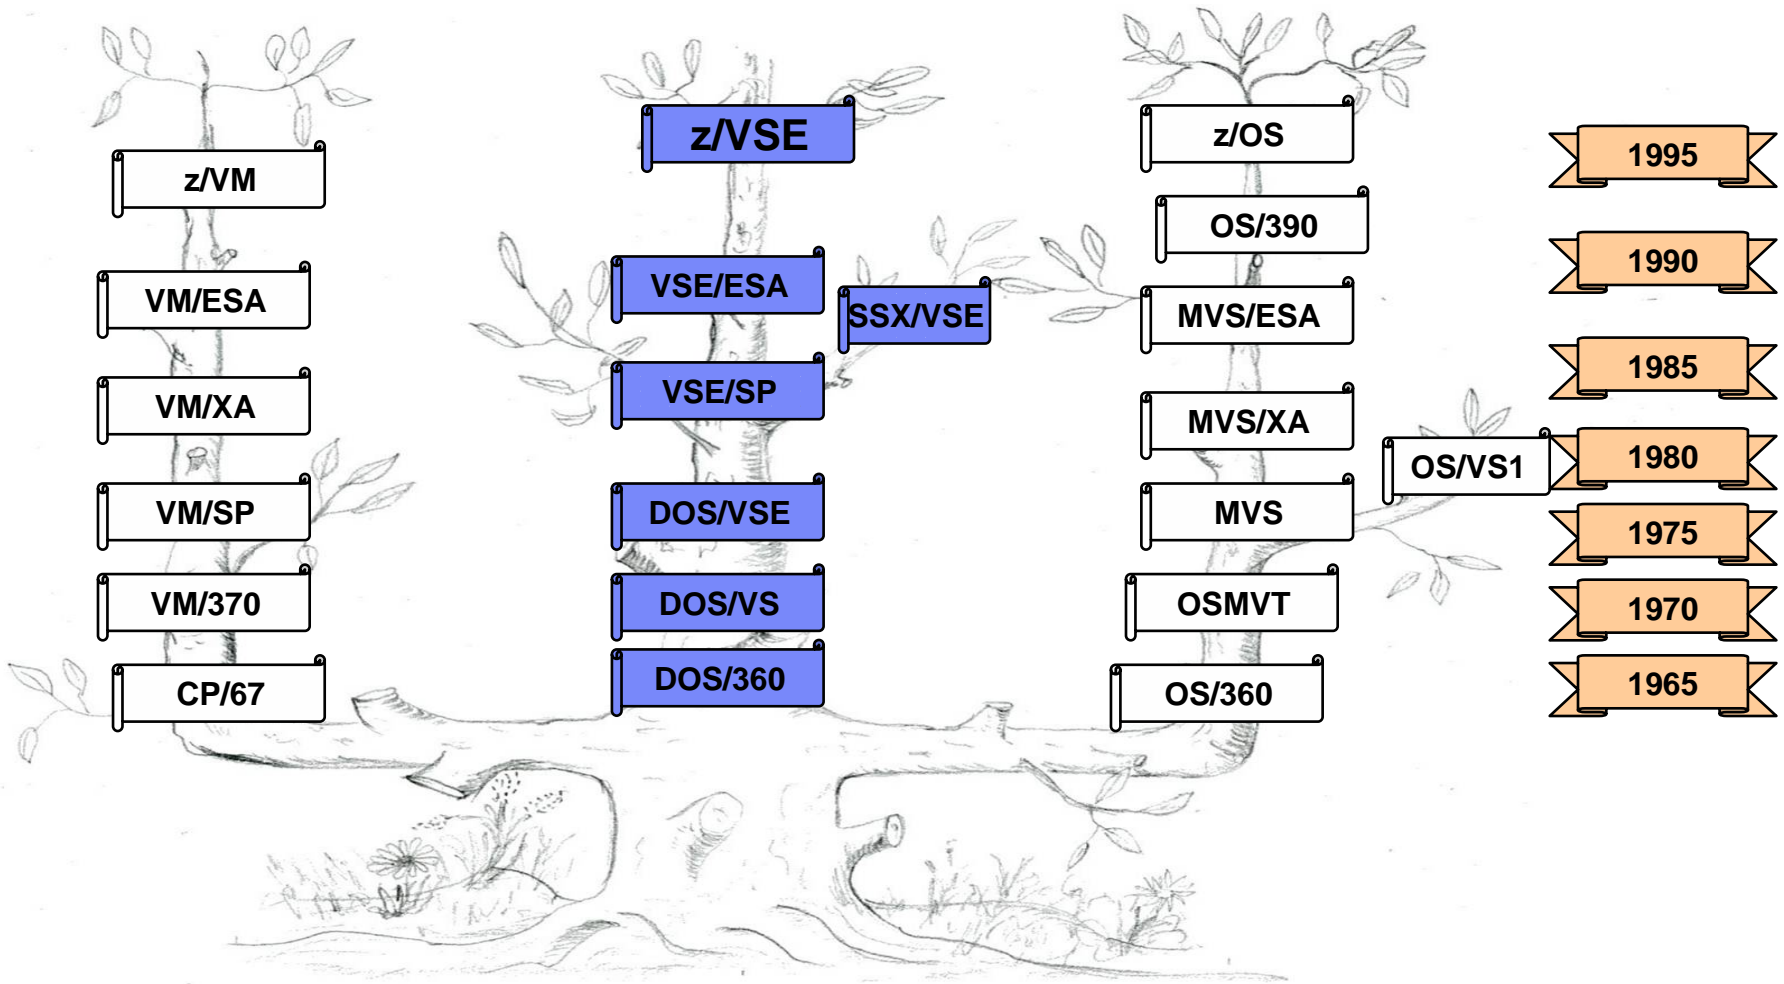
z/VM

VM/ESA

VM/XA

VM/SP

VM/370

CP/67

z/VSE

VSE/ESA

SSX/VSE

VSE/SP

DOS/VSE

DOS/VS

DOS/360

z/OS

OS/390

MVS/ESA

MVS/XA

OS/VS1

MVS

OSMVT

OS/360

1995

1990

1985

1980

1975

1970

1965